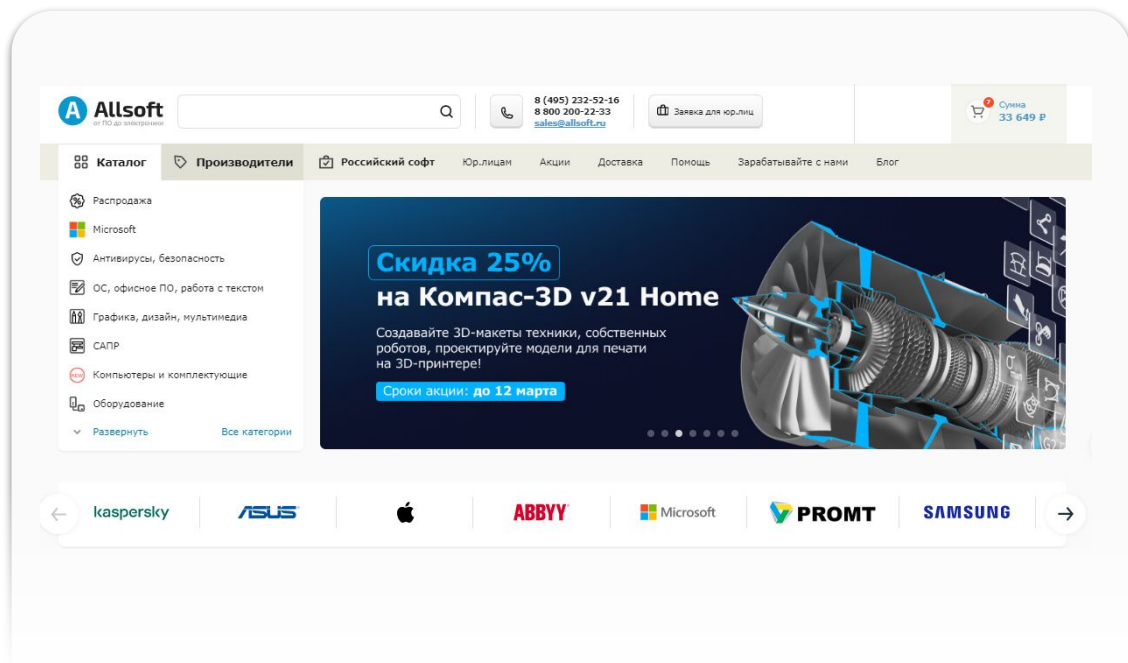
Allsoft
от ПО до электроники

8 (495) 232-52-16
8 800 200-22-33
sales@allsoft.ru

Заявка для юр.лиц

Сумма
33 649 ₽

Каталог
Производители
Российский софт
Юр.лицам
Акции
Доставка
Помощь
Зарабатывайте с нами
Блог

Распродажа
Microsoft
Антивирусы, безопасность
ОС, офисное ПО, работа с текстом
Графика, дизайн, мультимедиа
САПР
Компьютеры и комплектующие
Оборудование
Развернуть
Все категории

Скидка 25%
на Компас-3D v21 Home
Создавайте 3D-макеты техники, собственных роботов, проектируйте модели для печати на 3D-принтере!
Сроки акции: до 12 марта

kaspersky
ASUS
ABBYY
Microsoft
PROMT
SAMSUNG